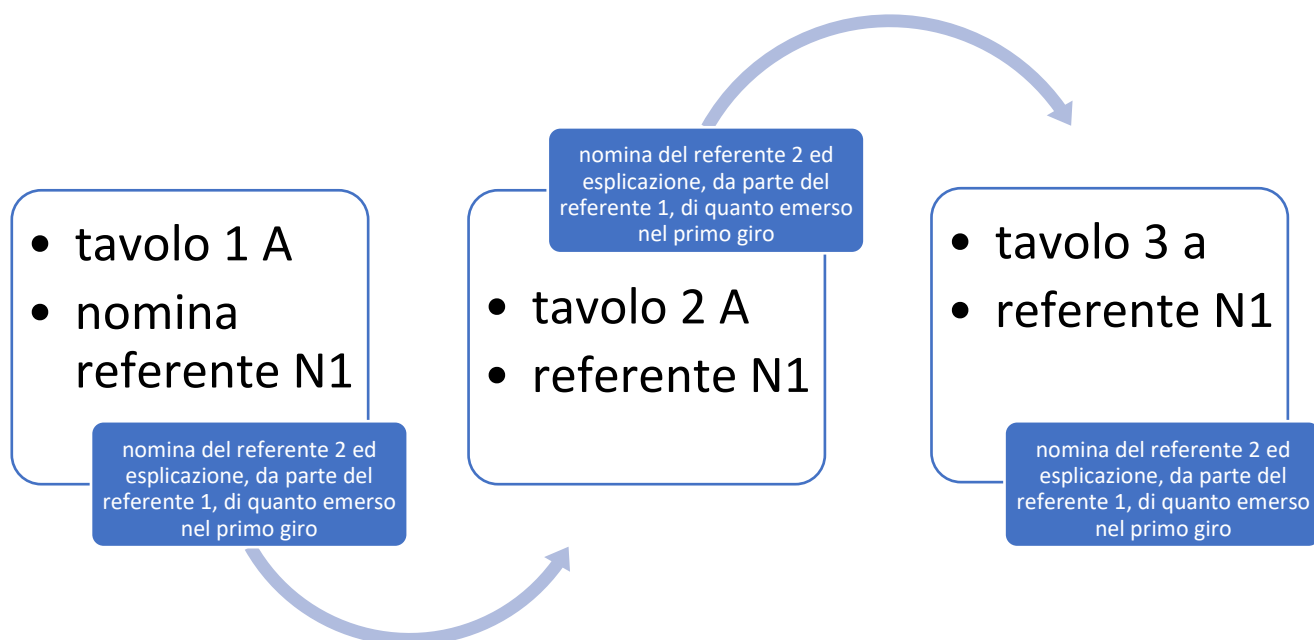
- tavolo 1 A
- nomina referente N1

nomina del referente 2 ed esplicazione, da parte del referente 1, di quanto emerso nel primo giro

nomina del referente 2 ed esplicazione, da parte del referente 1, di quanto emerso nel primo giro

- tavolo 2 A
- referente N1

- tavolo 3 a
- referente N1

nomina del referente 2 ed esplicazione, da parte del referente 1, di quanto emerso nel primo giro